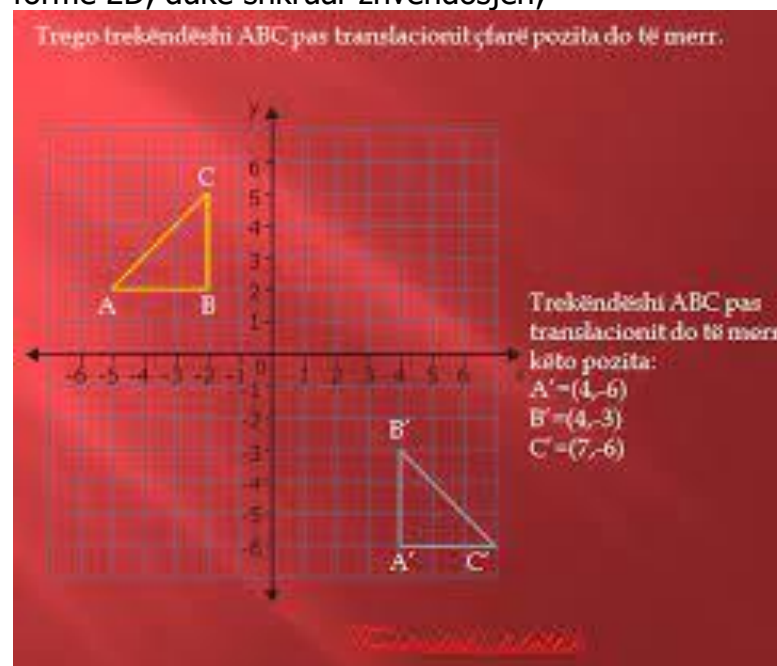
formë 2D, duke shkruar zhvendosjen)

Trego trekëndëshi ABC pas translacionit çfarë pozita do të merr.

y

6
5
4
3
2
1
0
-1
-2
-3
-4
-5
-6

-6 -5 -4 -3 -2 -1 1 2 3 4 5 6

C
A
B

B′
A′
C′

Trekëndëshi ABC pas translacionit do të merr këto pozita:
A′=(4,-6)
B′=(4,-3)
C′=(7,-6)

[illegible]